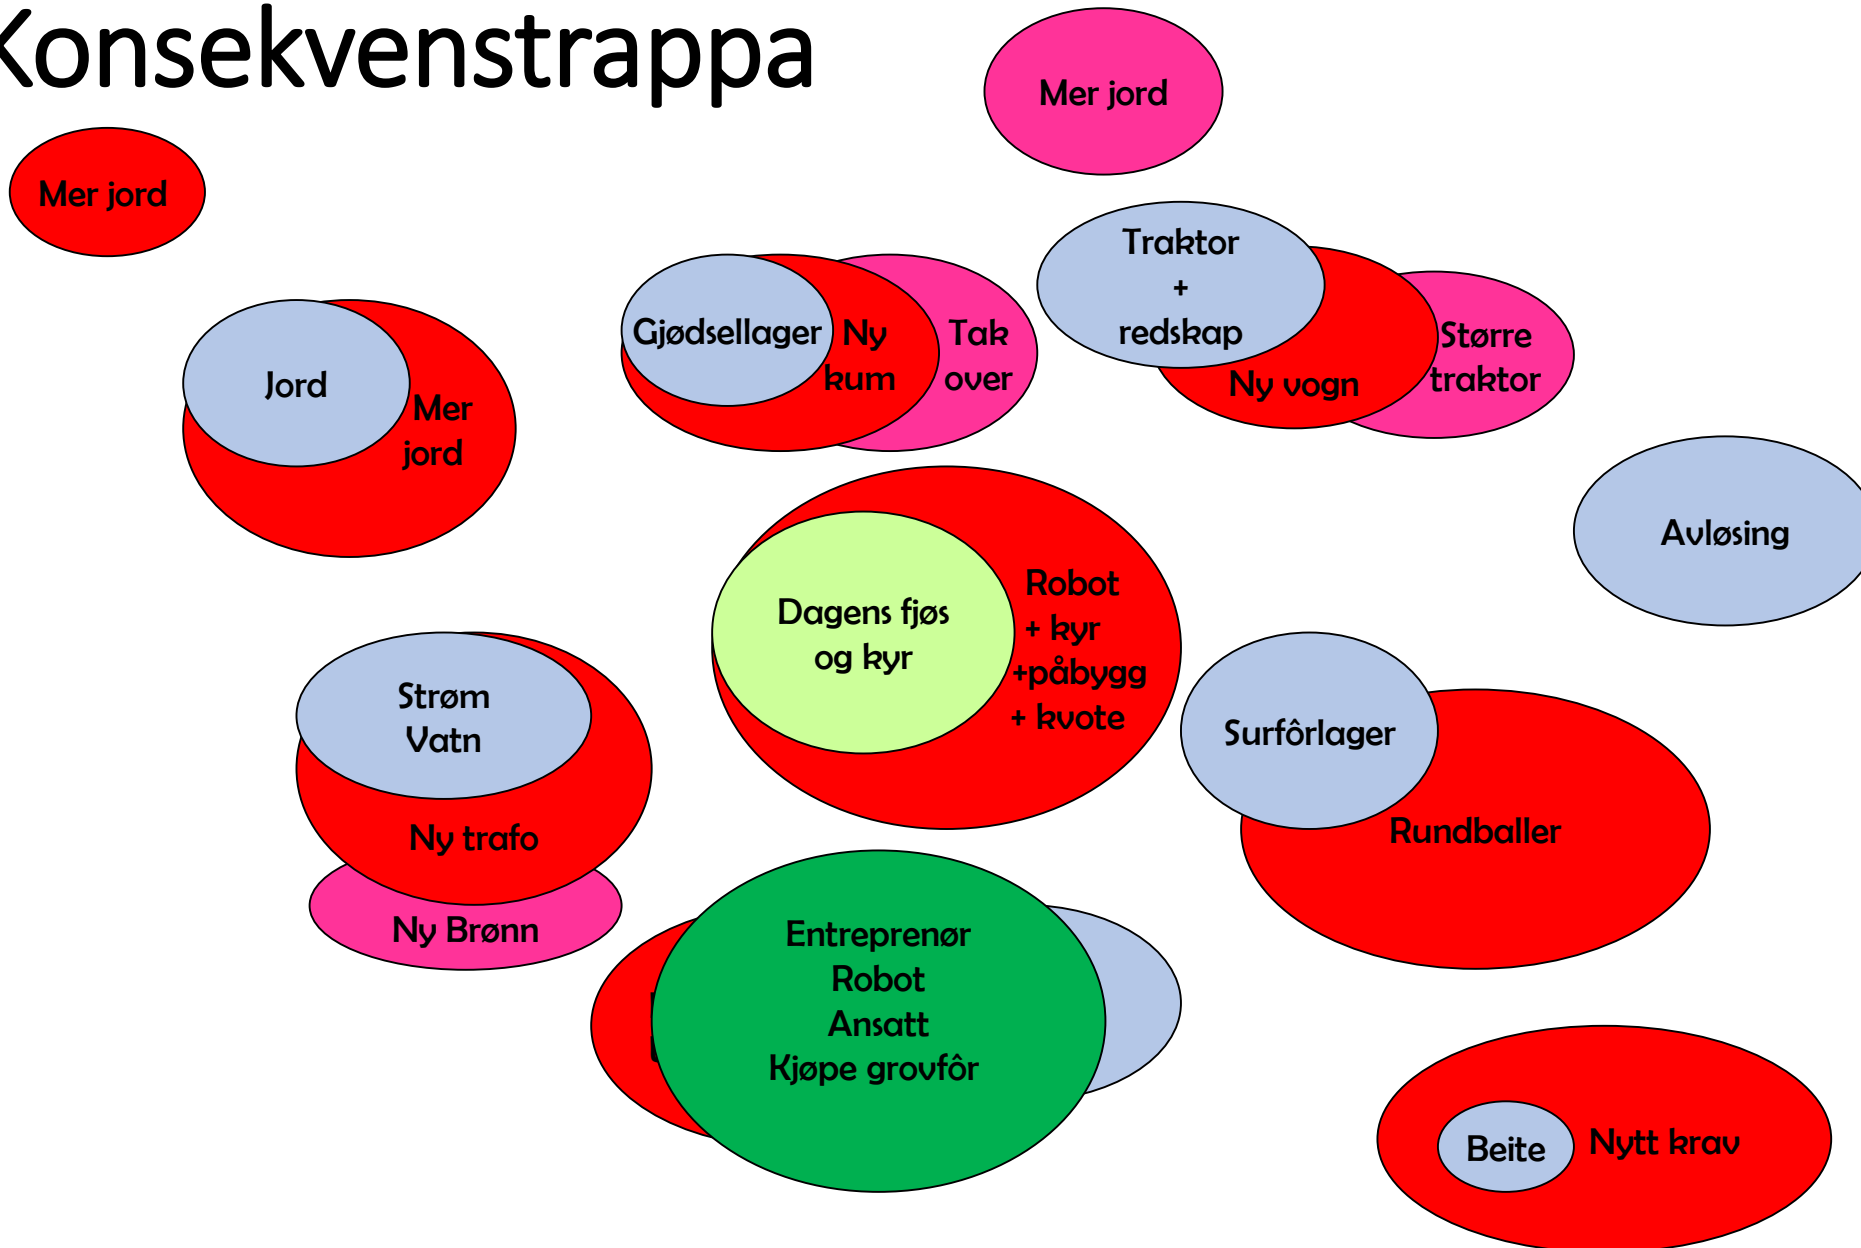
Konsekvenstrappa

Mer jord

Mer jord

Jord

Mer jord

Gjødsellager

Ny kum

Tak over

Traktor + redskap

Ny vogn

Større traktor

Avløsing

Dagens fjøs og kyr

Robot + kyr +påbygg + kvote

Strøm Vatn

Ny trafo

Ny Brønn

Surfôrlager

Rundballer

Entreprenør Robot Ansatt Kjøpe grovfôr

Beite

Nytt krav